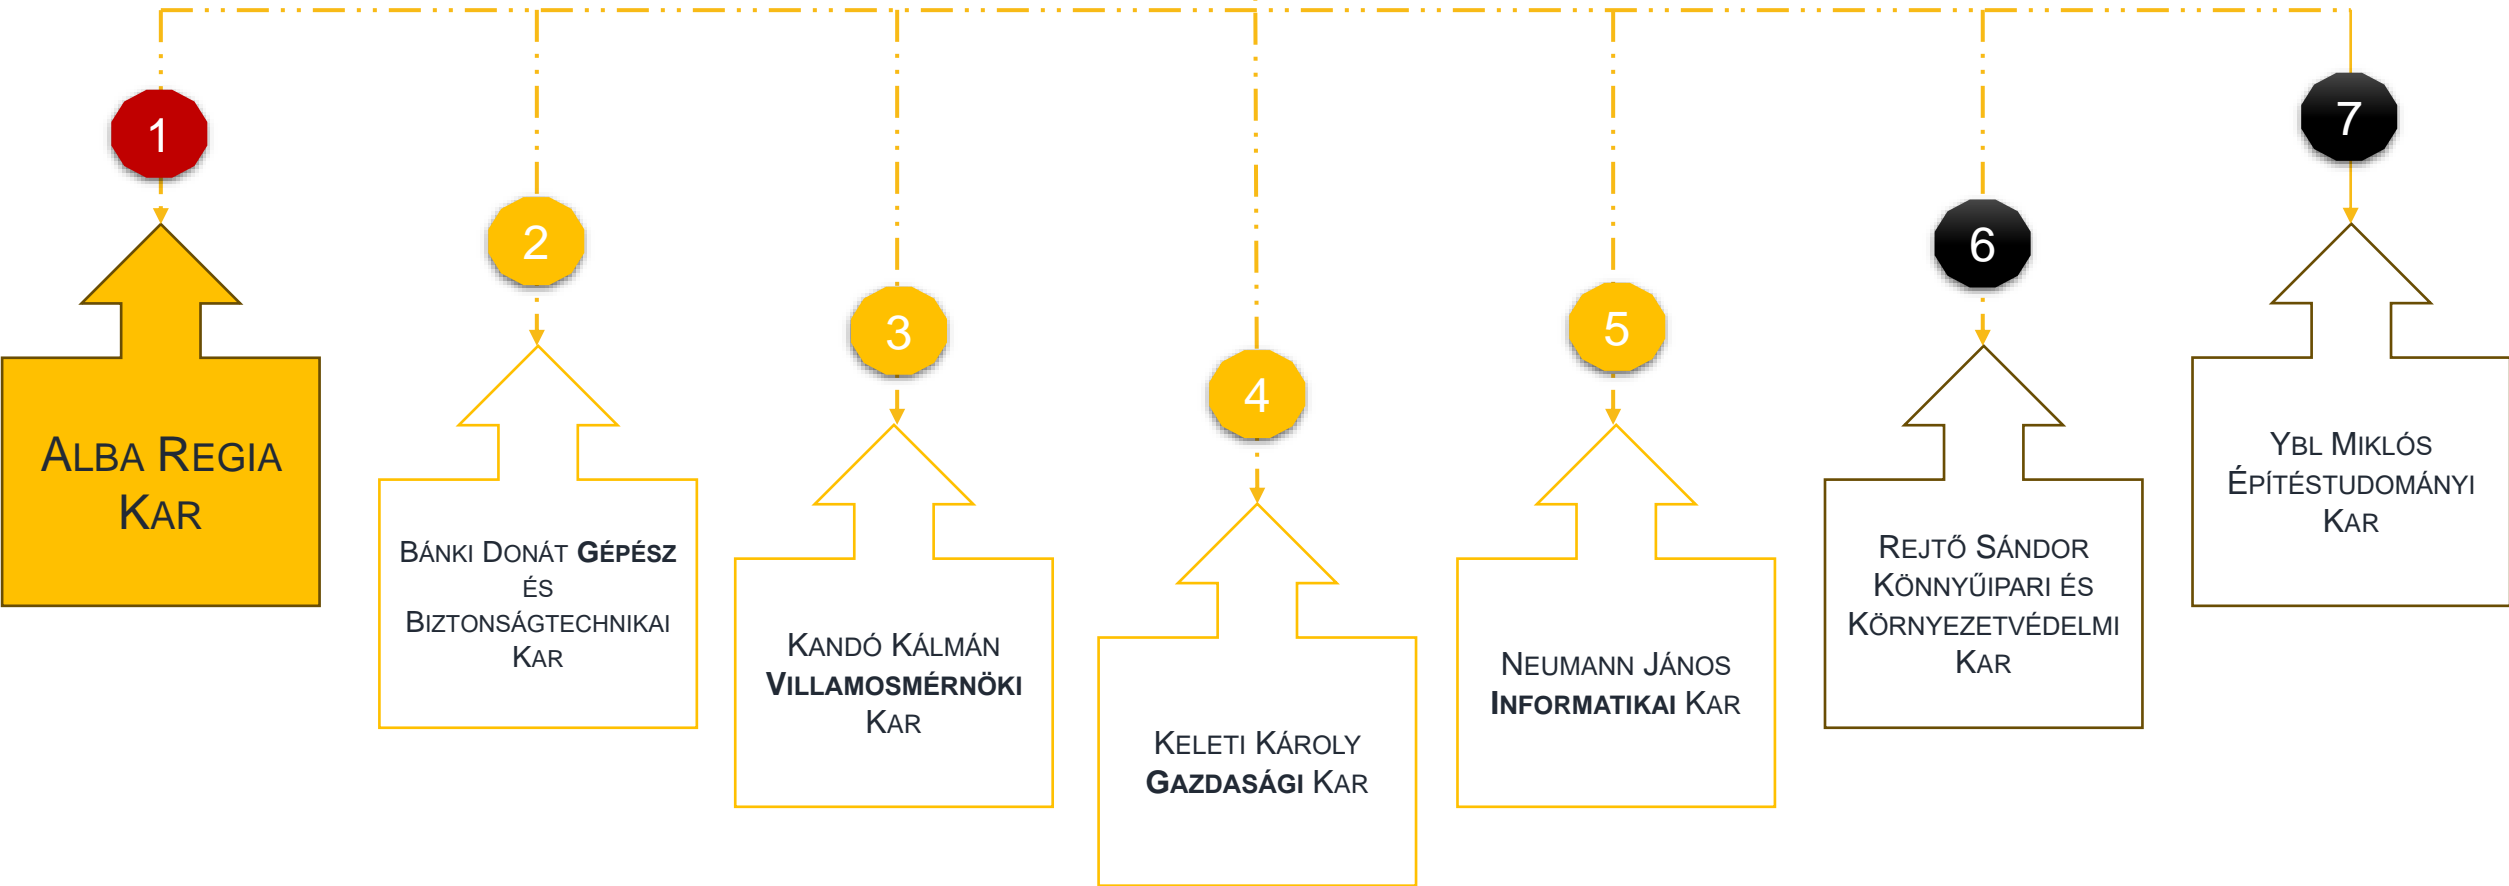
1

Alba Regia Kar

2

Bánki Donát **Gépész** és Biztonságtechnikai Kar

3

Kandó Kálmán **Villamosmérnöki** Kar

4

Keleti Károly **Gazdasági** Kar

5

Neumann János **Informatikai** Kar

6

Rejtő Sándor Könnyűipari és Környezetvédelmi Kar

7

Ybl Miklós Építéstudományi Kar